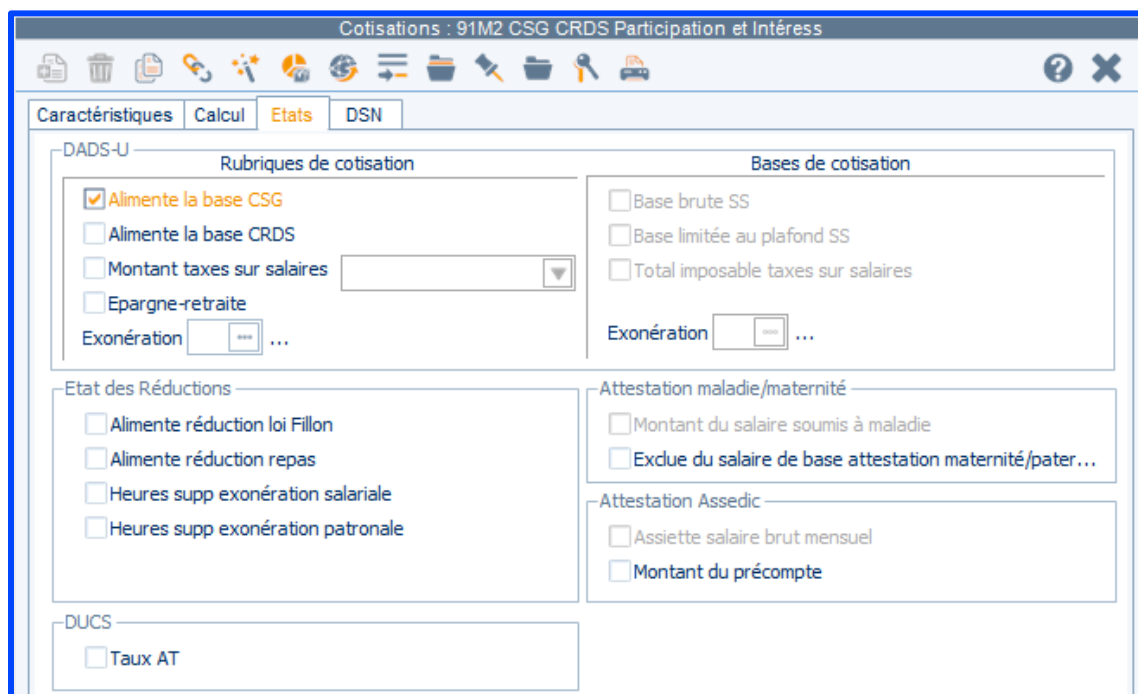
Cotisations : 91M2 CSG CRDS Participation et Intéress

Caractéristiques | Calcul | Etats | DSN

DADS-U

Rubriques de cotisation

Alimente la base CSG

Alimente la base CRDS

Montant taxes sur salaires

Epargne-retraite

Exonération ...

Bases de cotisation

Base brute SS

Base limitée au plafond SS

Total imposable taxes sur salaires

Exonération ...

Etat des Réductions

Alimente réduction loi Fillon

Alimente réduction repas

Heures supp exonération salariale

Heures supp exonération patronale

Attestation maladie/maternité

Montant du salaire soumis à maladie

Exclue du salaire de base attestation maternité/pater...

Attestation Assedic

Assiette salaire brut mensuel

Montant du précompte

DUCS

Taux AT